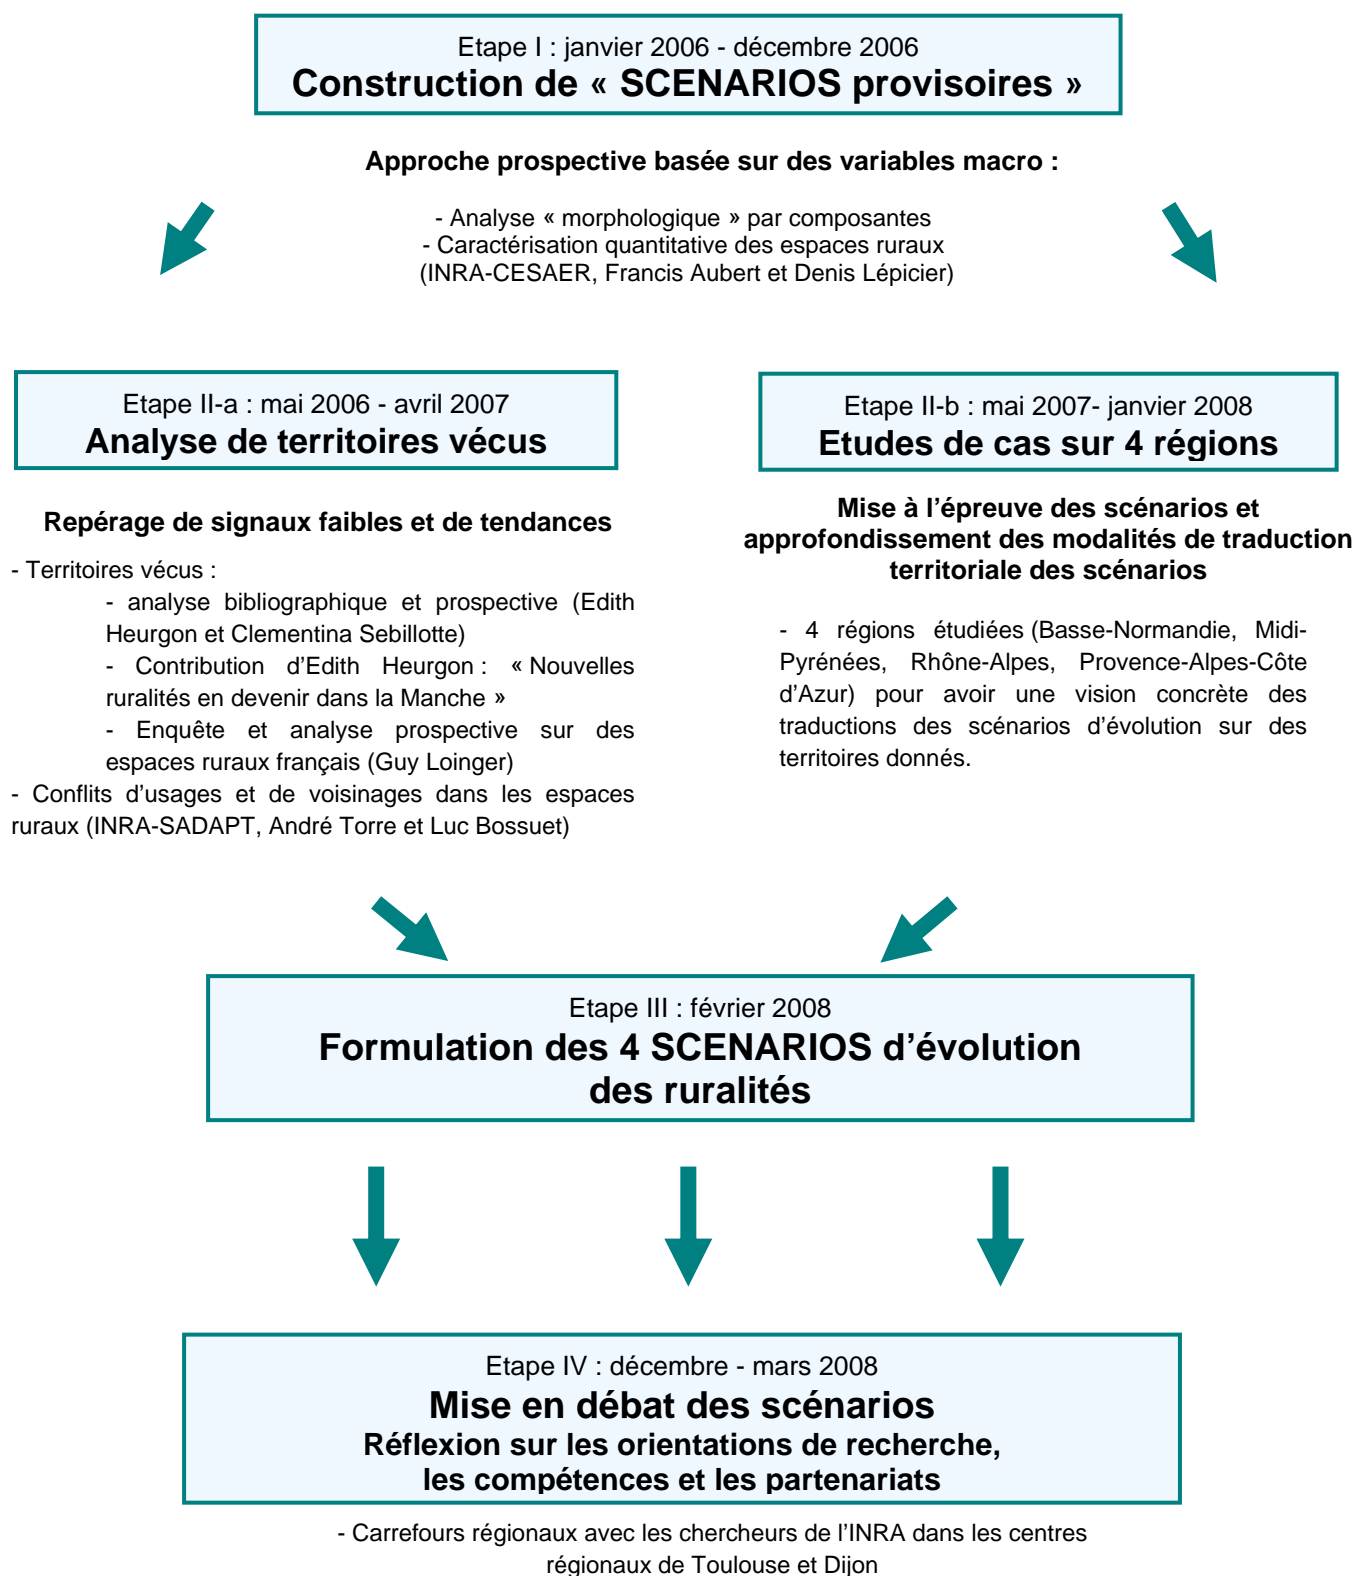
Etape I : janvier 2006 - décembre 2006
Construction de « SCENARIOS provisoires »

Approche prospective basée sur des variables macro :

- Analyse « morphologique » par composantes
- Caractérisation quantitative des espaces ruraux
(INRA-CESAER, Francis Aubert et Denis Lépicier)

Etape II-a : mai 2006 - avril 2007
Analyse de territoires vécus

Repérage de signaux faibles et de tendances

- Territoires vécus :
- analyse bibliographique et prospective (Edith Heurgon et Clementina Sebillotte)
- Contribution d'Edith Heurgon : « Nouvelles ruralités en devenir dans la Manche »
- Enquête et analyse prospective sur des espaces ruraux français (Guy Loinger)
- Conflits d'usages et de voisinages dans les espaces ruraux (INRA-SADAPT, André Torre et Luc Bossuet)

Etape II-b : mai 2007- janvier 2008
Etudes de cas sur 4 régions

Mise à l'épreuve des scénarios et approfondissement des modalités de traduction territoriale des scénarios

- 4 régions étudiées (Basse-Normandie, Midi-Pyrénées, Rhône-Alpes, Provence-Alpes-Côte d'Azur) pour avoir une vision concrète des traductions des scénarios d'évolution sur des territoires donnés.

Etape III : février 2008
Formulation des 4 SCENARIOS d'évolution des ruralités

Etape IV : décembre - mars 2008
Mise en débat des scénarios
Réflexion sur les orientations de recherche, les compétences et les partenariats

- Carrefours régionaux avec les chercheurs de l'INRA dans les centres régionaux de Toulouse et Dijon